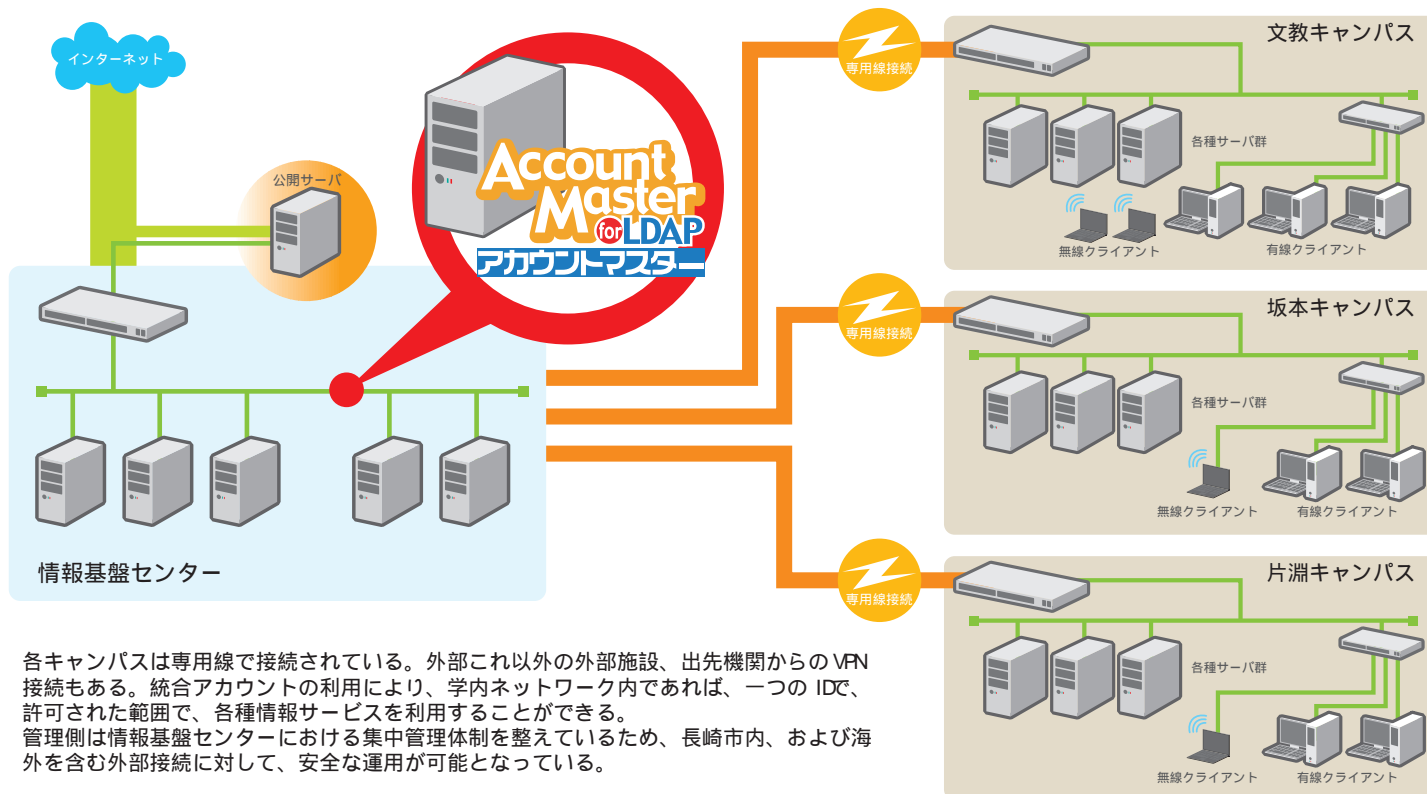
インターネット

公開サーバ

Account Master for LDAP
アカウントマスター

情報基盤センター

専用線接続

文教キャンパス

各種サーバ群

無線クライアント

有線クライアント

専用線接続

坂本キャンパス

各種サーバ群

無線クライアント

有線クライアント

専用線接続

片淵キャンパス

各種サーバ群

無線クライアント

有線クライアント

各キャンパスは専用線で接続されている。外部これ以外の外部施設、出先機関からのVPN接続もある。統合アカウントの利用により、学内ネットワーク内であれば、一つのIDで、許可された範囲で、各種情報サービスを利用することができる。
管理側は情報基盤センターにおける集中管理体制を整えているため、長崎市内、および海外を含む外部接続に対して、安全な運用が可能となっている。